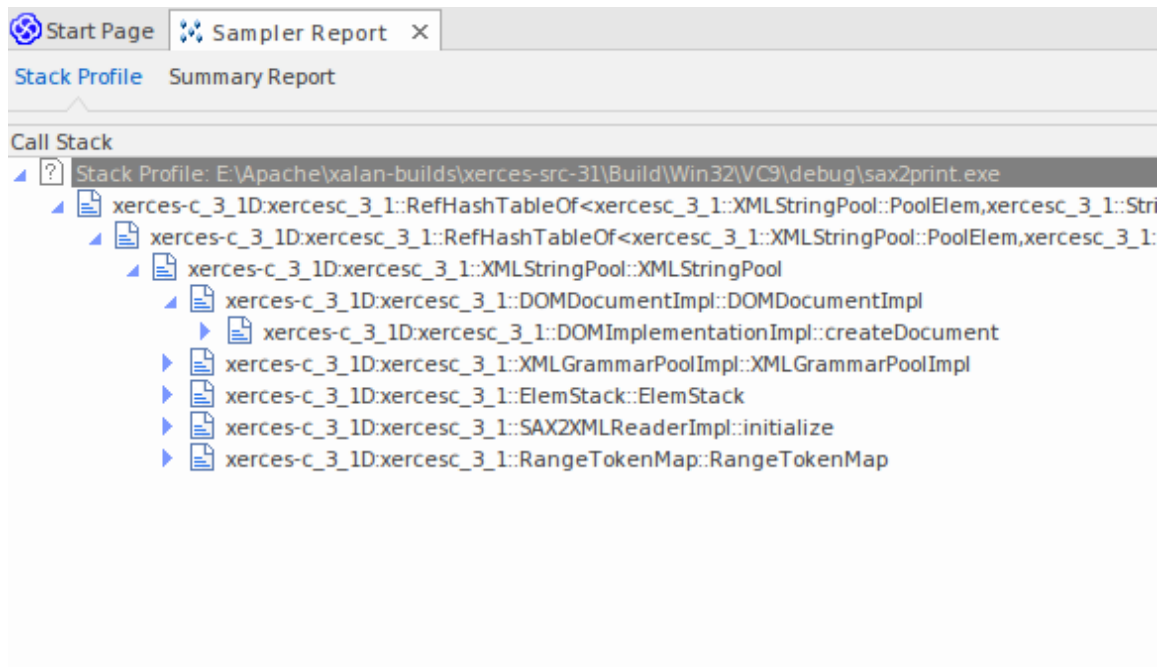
Start Page | Sampler Report ✕

Stack Profile | Summary Report

Call Stack

Stack Profile: E:\Apache\xalan-builds\xerces-src-31\Build\Win32\VC9\debug\sax2print.exe

xerces-c_3_1D:xercesc_3_1::RefHashTableOf<xercesc_3_1::XMLStringPool::PoolElem,xercesc_3_1::Stri

xerces-c_3_1D:xercesc_3_1::RefHashTableOf<xercesc_3_1::XMLStringPool::PoolElem,xercesc_3_1:

xerces-c_3_1D:xercesc_3_1::XMLStringPool::XMLStringPool

xerces-c_3_1D:xercesc_3_1::DOMDocumentImpl::DOMDocumentImpl

xerces-c_3_1D:xercesc_3_1::DOMImplementationImpl::createDocument

xerces-c_3_1D:xercesc_3_1::XMLGrammarPoolImpl::XMLGrammarPoolImpl

xerces-c_3_1D:xercesc_3_1::ElemStack::ElemStack

xerces-c_3_1D:xercesc_3_1::SAX2XMLReaderImpl::initialize

xerces-c_3_1D:xercesc_3_1::RangeTokenMap::RangeTokenMap